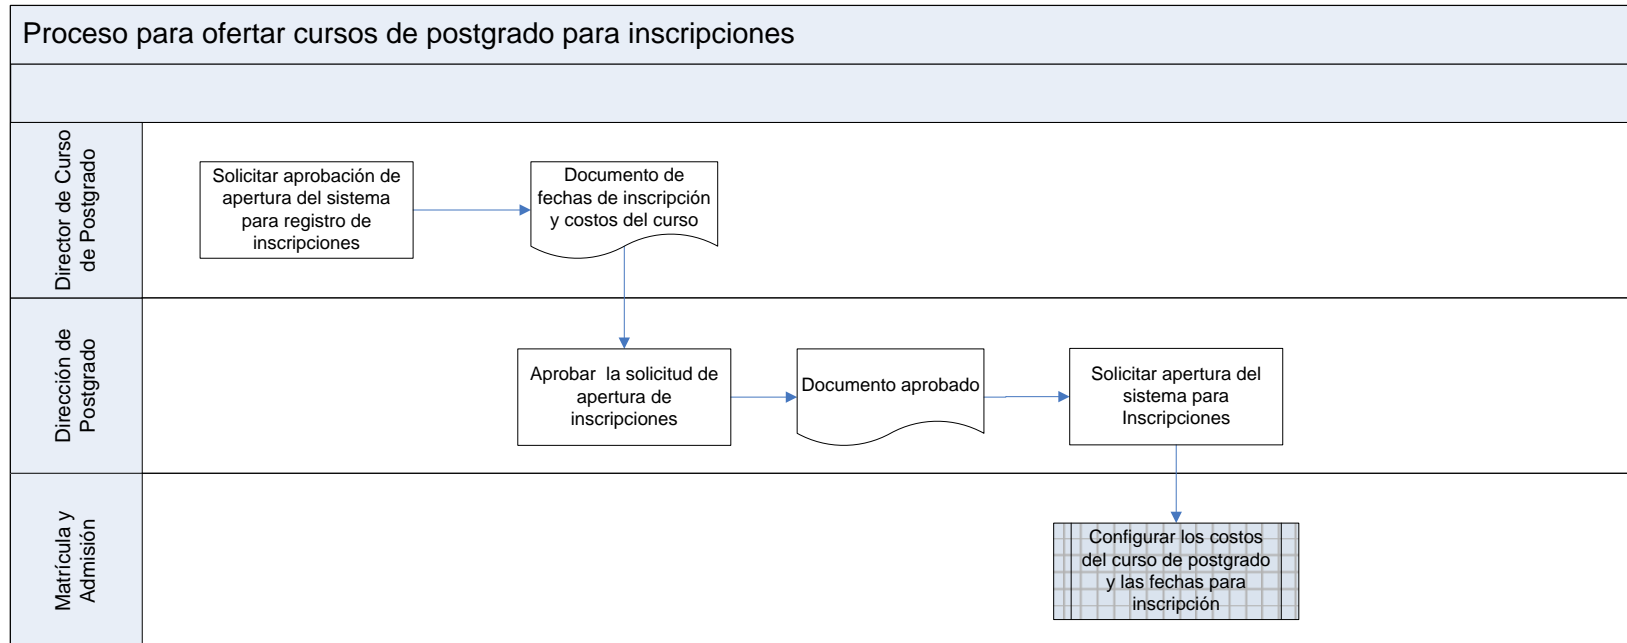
Proceso para ofertar cursos de postgrado para inscripciones

Director de Curso de Postgrado

Solicitar aprobación de apertura del sistema para registro de inscripciones

Documento de fechas de inscripción y costos del curso

Dirección de Postgrado

Aprobar la solicitud de apertura de inscripciones

Documento aprobado

Solicitar apertura del sistema para Inscripciones

Matrícula y Admisión

Configurar los costos del curso de postgrado y las fechas para inscripción